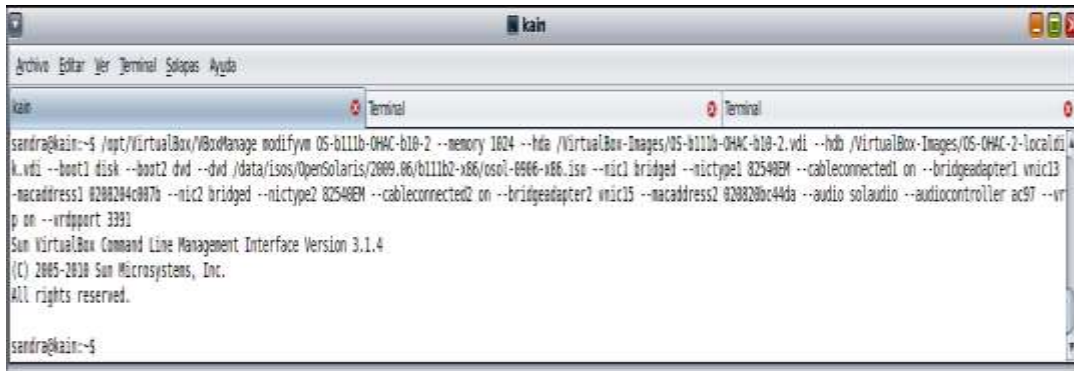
kain

Archivo Editar Ver Terminal Solapas Ayuda

kain Terminal Terminal

sandra@kain:~$ /opt/VirtualBox/VBoxManage modifyvm OS-b111b-OHAC-b10-2 --memory 1024 --hda /VirtualBox-Images/OS-b111b-OHAC-b10-2.vdi --hdb /VirtualBox-Images/OS-OHAC-2-localdisk.vdi --boot1 disk --boot2 dvd --dvd /data/isos/OpenSolaris/2009.06/b111b2-x86/osol-0906-x86.iso --nic1 bridged --nictype1 82540EM --cableconnected1 on --bridgeadapter1 vnic13 --macaddress1 0208204c087b --nic2 bridged --nictype2 82540EM --cableconnected2 on --bridgeadapter2 vnic15 --macaddress2 020820bc44da --audio solaudio --audiocontroller ac97 --vrdp on --vrdpport 3391
Sun VirtualBox Command Line Management Interface Version 3.1.4
(C) 2005-2010 Sun Microsystems, Inc.
All rights reserved.

sandra@kain:~$